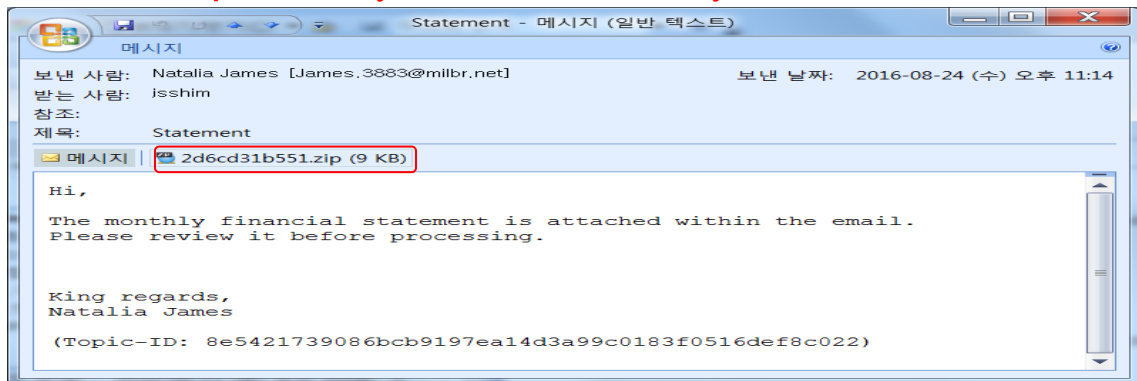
Statement - 메시지 (일반 텍스트)

메시지

보낸 사람: Natalia James [James.3883@milbr.net]
보낸 날짜: 2016-08-24 (수) 오후 11:14
받는 사람: isshim
참조:
제목: Statement

메시지 | 2d6cd31b551.zip (9 KB)

Hi,

The monthly financial statement is attached within the email.
Please review it before processing.

King regards,
Natalia James

(Topic-ID: 8e542173908бbcb9197ea14d3a99c0183f0516def8c022)